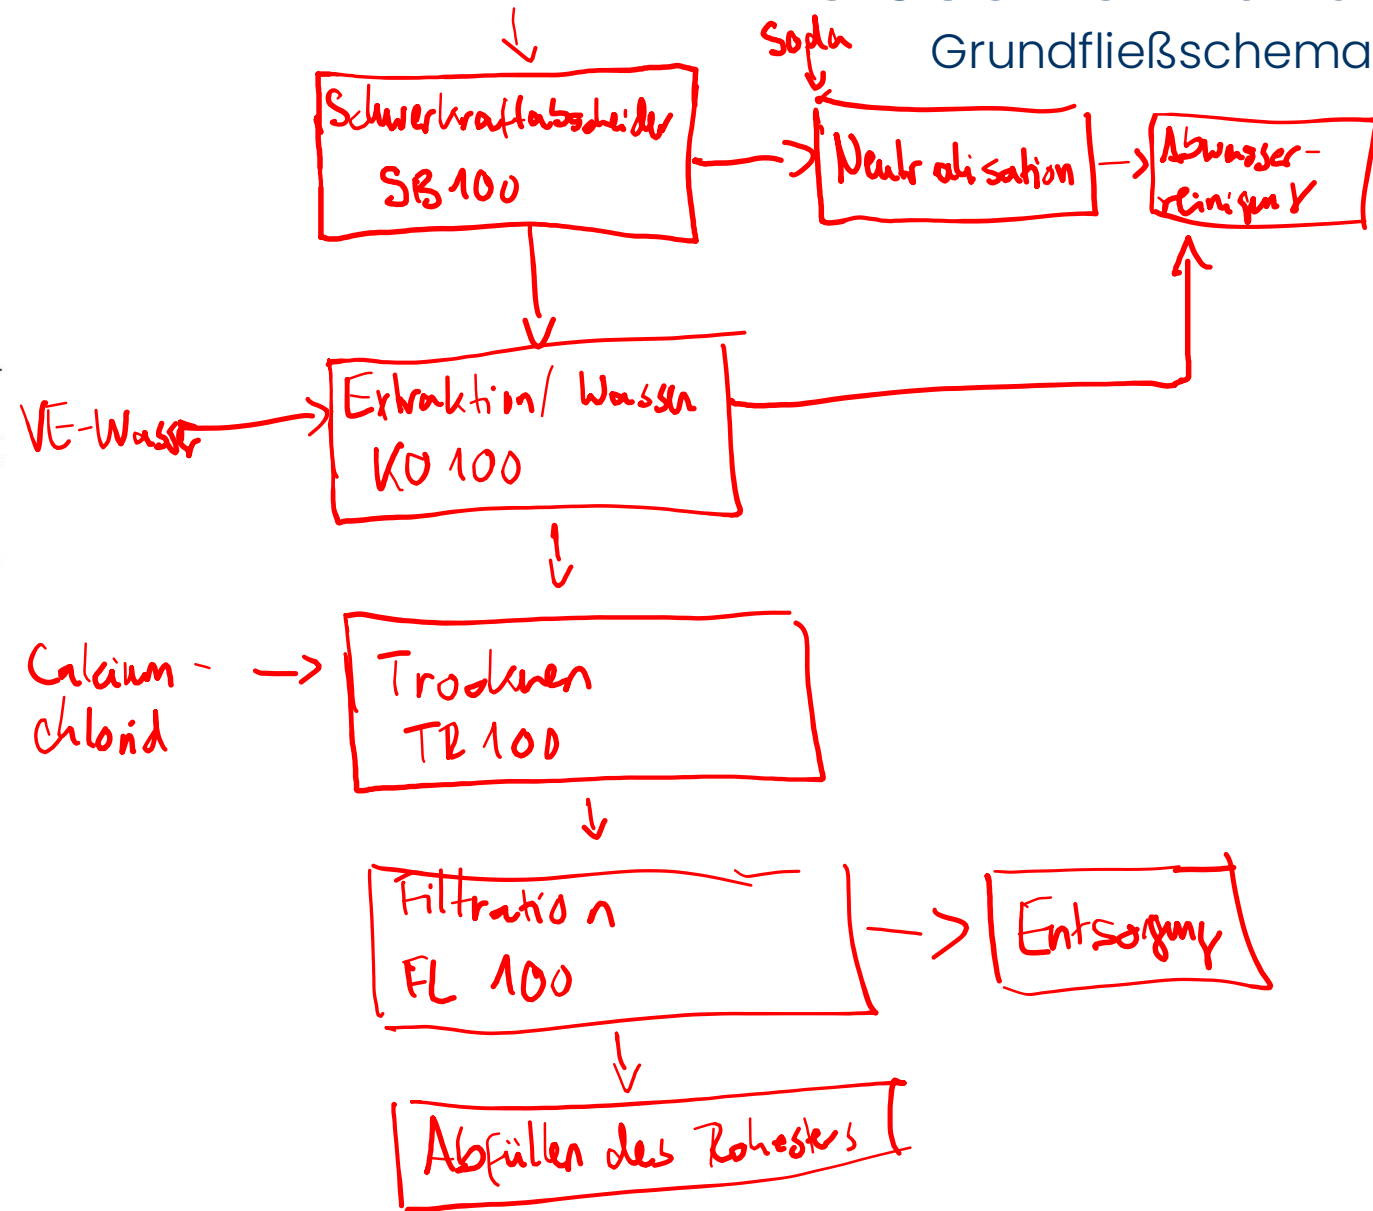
Grundfließschema

Soda

Schwerkraftabscheider
SB100

Neutralisation

Abwasserreinigung

VE-Wasser

Extraktion/ Wassen
KO 100

Calcium-chlorid

Trocknen
TR 100

Filtration
FL 100

Entsorgung

Abfüllen des Rohesters